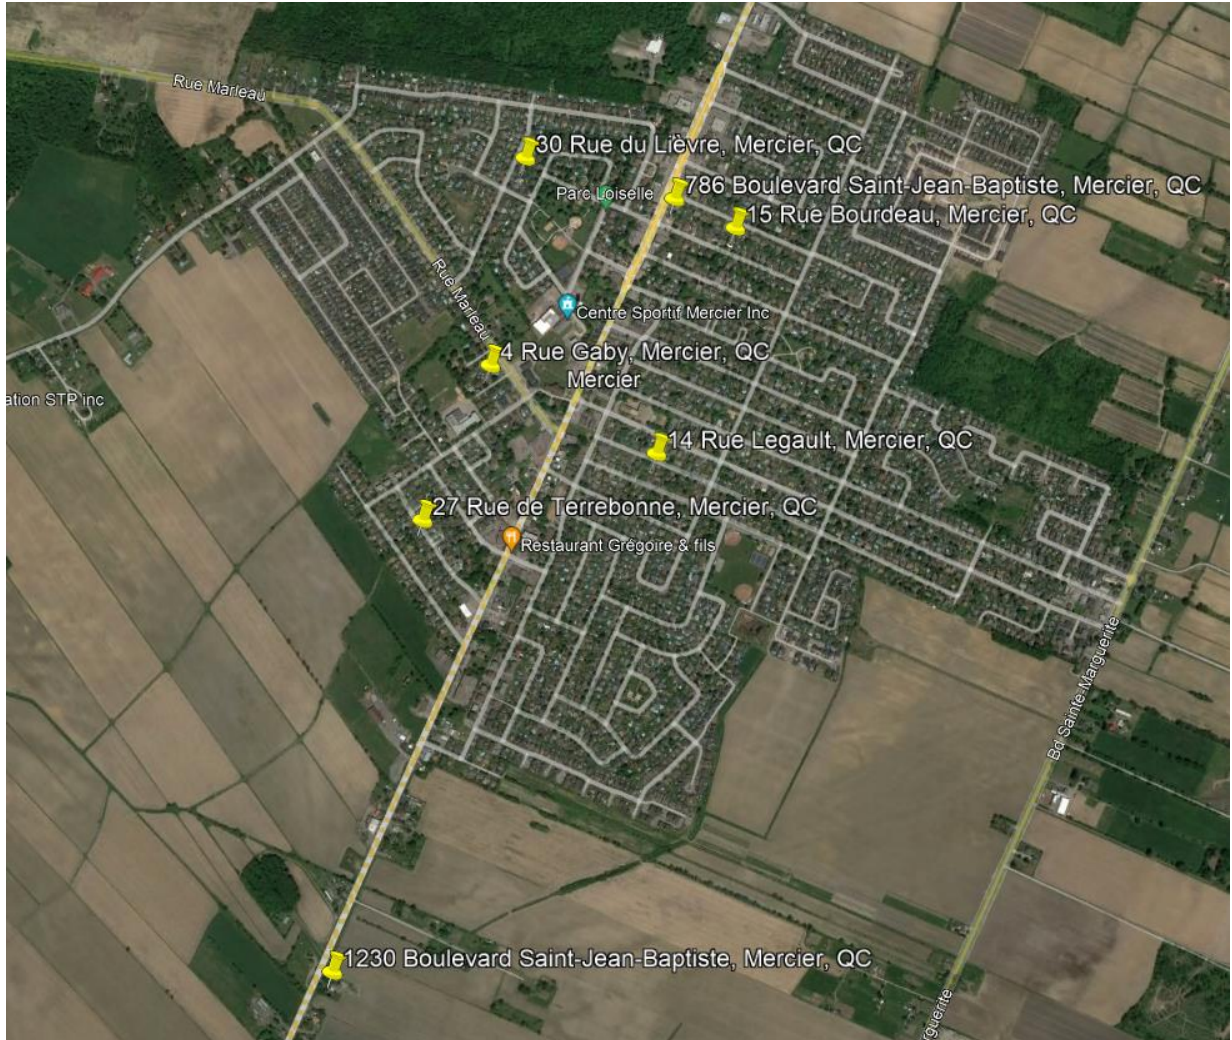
Rue Marleau
30 Rue du Lièvre, Mercier, QC
Parc Loiselle
786 Boulevard Saint-Jean-Baptiste, Mercier, QC
15 Rue Bourdeau, Mercier, QC
Rue Marleau
Centre Sportif Mercier Inc
4 Rue Gaby, Mercier, QC
Mercier
ation STP inc
14 Rue Legault, Mercier, QC
27 Rue de Terrebonne, Mercier, QC
Restaurant Grégoire & fils
Bd Sainte-Marguerite
1230 Boulevard Saint-Jean-Baptiste, Mercier, QC
rguerite